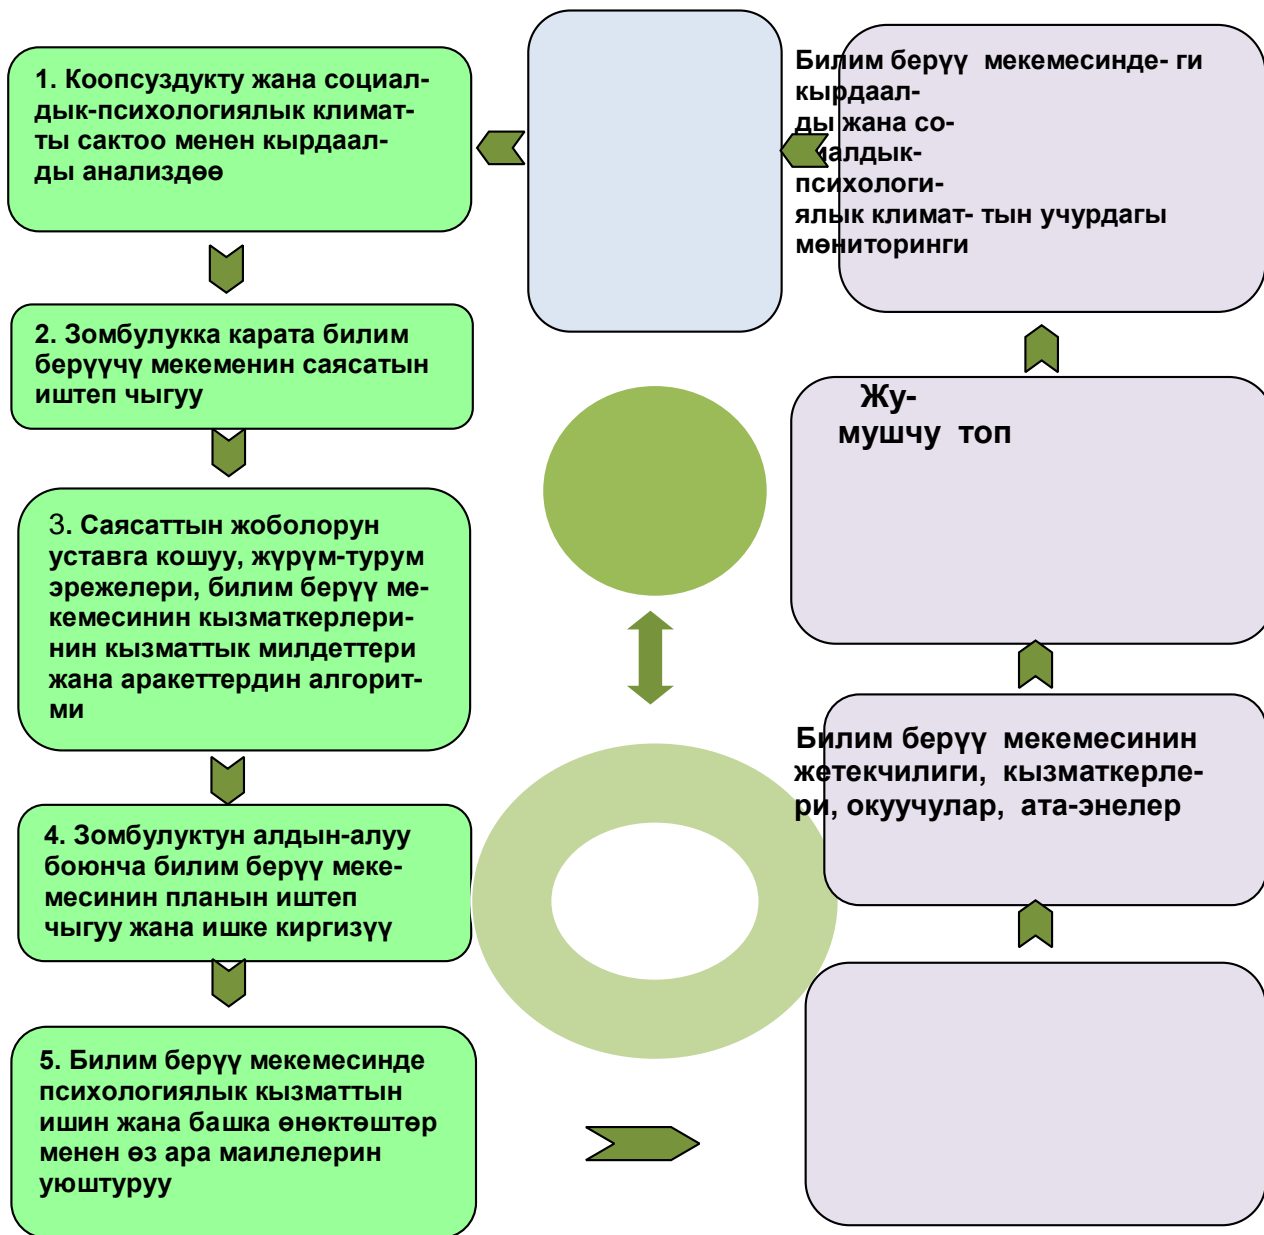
1. Коопсуздукту жана социалдык-психологиялык климатты сактоо менен кырдаалды анализдөө

2. Зомбулукка карата билим берүүчү мекеменин саясатын иштеп чыгуу

3. Саясаттын жоболорун уставга кошуу, жүрүм-турум эрежелери, билим берүү мекемесинин кызматкерлеринин кызматтык милдеттери жана аракеттердин алгоритми

4. Зомбулуктун алдын-алуу боюнча билим берүү мекемесинин планын иштеп чыгуу жана ишке киргизүү

5. Билим берүү мекемесинде психологиялык кызматтын ишин жана башка өнөктөштөр менен өз ара маилелерин уюштуруу

Билим берүү мекемесинде- ги кырдаалды жана социалдык-психологиялык климат- тын учурдагы мониторинги

Жумушчу топ

Билим берүү мекемесинин жетекчилиги, кызматкерлери, окуучулар, ата-энелер